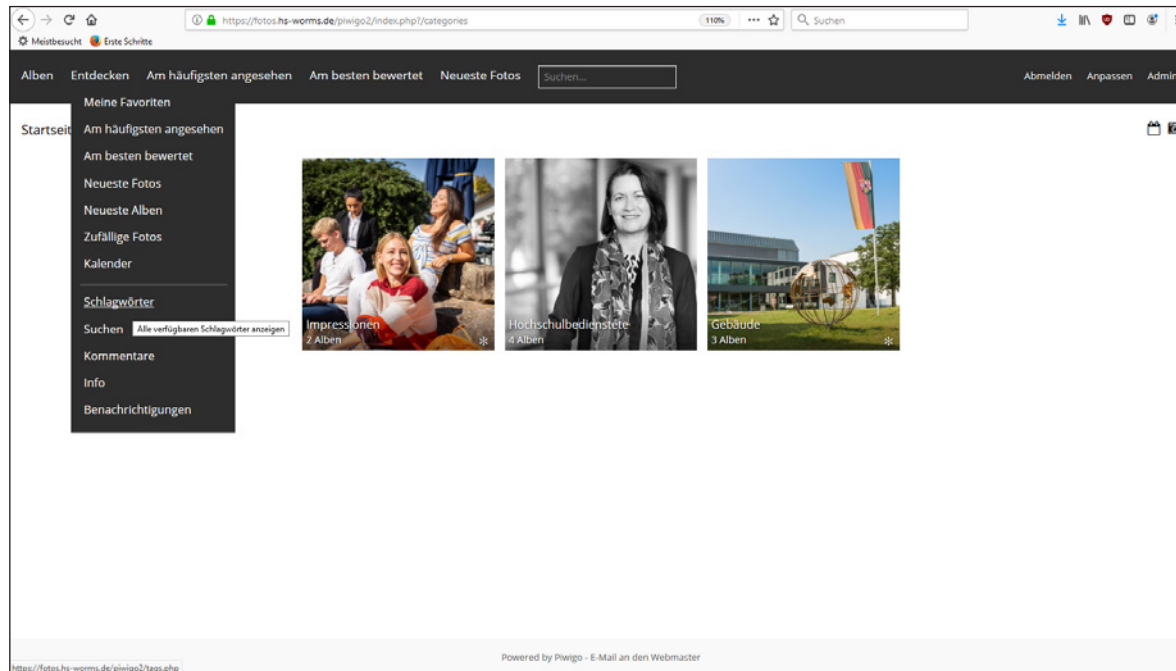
https://fotos.hs-worms.de/piwigo2/index.php?/categories
110%
Suchen
Meistbesucht Erste Schritte

Alben Entdecken Am häufigsten angesehen Am besten bewertet Neueste Fotos Suchen... Abmelden Anpassen Admin

Meine Favoriten
Am häufigsten angesehen
Am besten bewertet
Neueste Fotos
Neueste Alben
Zufällige Fotos
Kalender
Schlagwörter
Suchen Alle verfügbaren Schlagwörter anzeigen
Kommentare
Info
Benachrichtigungen

Startseit

Impressionen
2 Alben

Hochschulbedienstete
4 Alben

Gebäude
3 Alben

Powered by Piwigo - E-Mail an den Webmaster

https://fotos.hs-worms.de/piwigo2/tags.php